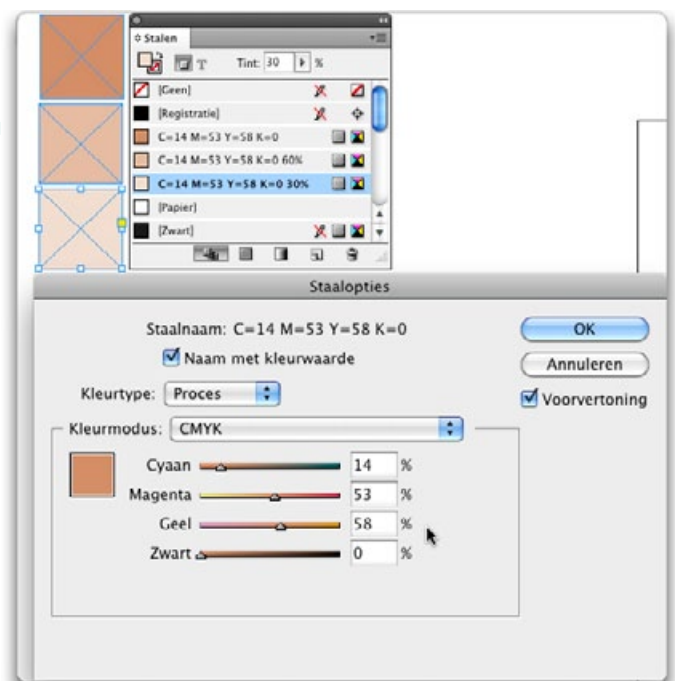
Stalen

Tint: 30 %

[Geen]

[Registratie]

C=14 M=53 Y=58 K=0

C=14 M=53 Y=58 K=0 60%

C=14 M=53 Y=58 K=0 30%

[Papier]

[Zwart]

Staalopties

Staalnaam: C=14 M=53 Y=58 K=0

Naam met kleurwaarde

Kleurtype: Proces

Kleurmodus: CMYK

Cyaan 14 %

Magenta 53 %

Geel 58 %

Zwart 0 %

OK

Annuleren

Voorvertoning